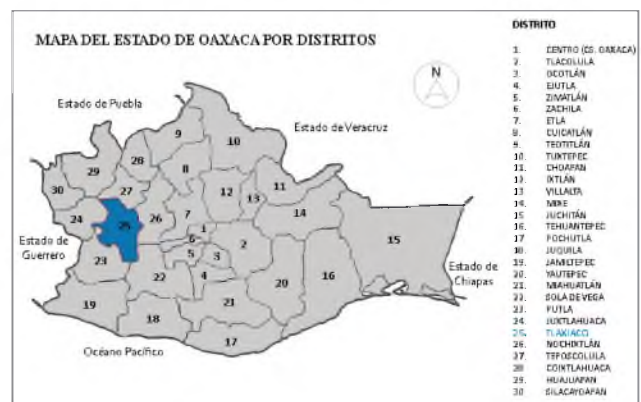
MAPA DEL ESTADO DE OAXACA POR DISTRITOS

N

Estado de Puebla

Estado de Veracruz

Estado de Guerrero

Estado de Chiapas

Océano Pacífico

9 10 28 29 8 30 27 12 11 13 24 26 7 14 25 1 6 15 2 23 5 3 22 4 16 20 19 21 18 17

DISTRITO

1. CENTRO (CD. OAXACA)
2. TLACOLULA
3. OCOTLÁN
4. EJUTLA
5. ZIMATLÁN
6. ZACHILA
7. ETLA
8. CUICATLÁN
9. TEOTITLÁN
10. TUXTEPEC
11. CHOAPAN
12. IXTLÁN
13. VILLALTA
14. MIXE
15. JUCHITÁN
16. TEHUANTEPEC
17. POCHUTLA
18. JUQUILA
19. JAMILTEPEC
20. YAUTEPEC
21. MIAHUATLÁN
22. SOLA DE VEGA
23. PUTLA
24. JUXTLAHUACA
25. TLAXIACO
26. NOCHIXTLÁN
27. TEPOSCOLULA
28. COIXTLAHUACA
29. HUAJUAPAN
30. SILACAYOAPAN